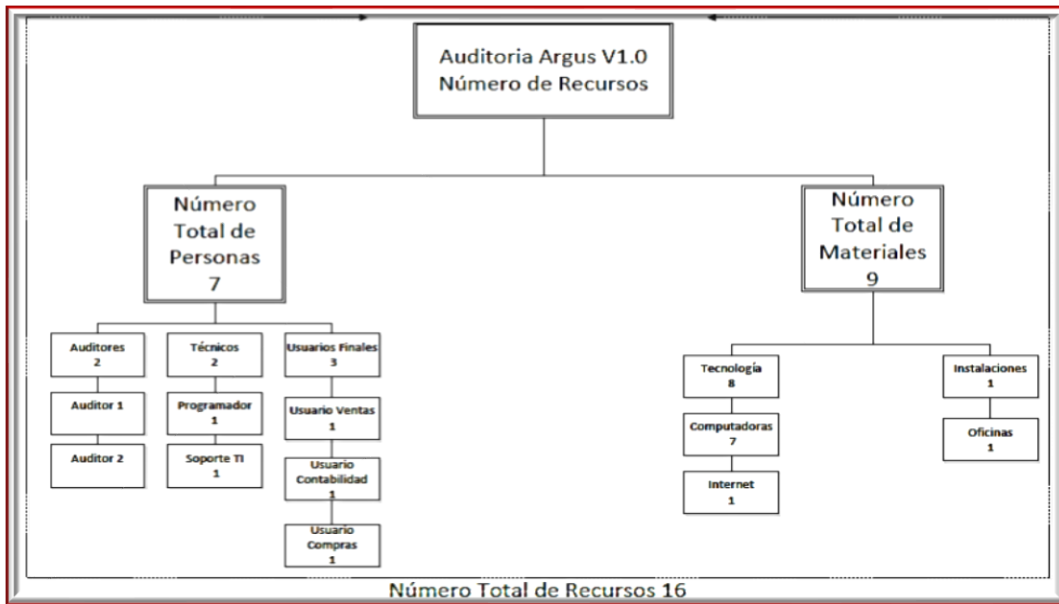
Auditoria Argus V1.0
Número de Recursos

Número Total de Personas
7

Número Total de Materiales
9

Auditores
2

Auditor 1

Auditor 2

Técnicos
2

Programador
1

Soporte TI
1

Usuarios Finales
3

Usuario Ventas
1

Usuario Contabilidad
1

Usuario Compras
1

Tecnología
8

Computadoras
7

Internet
1

Instalaciones
1

Oficinas
1

Número Total de Recursos 16